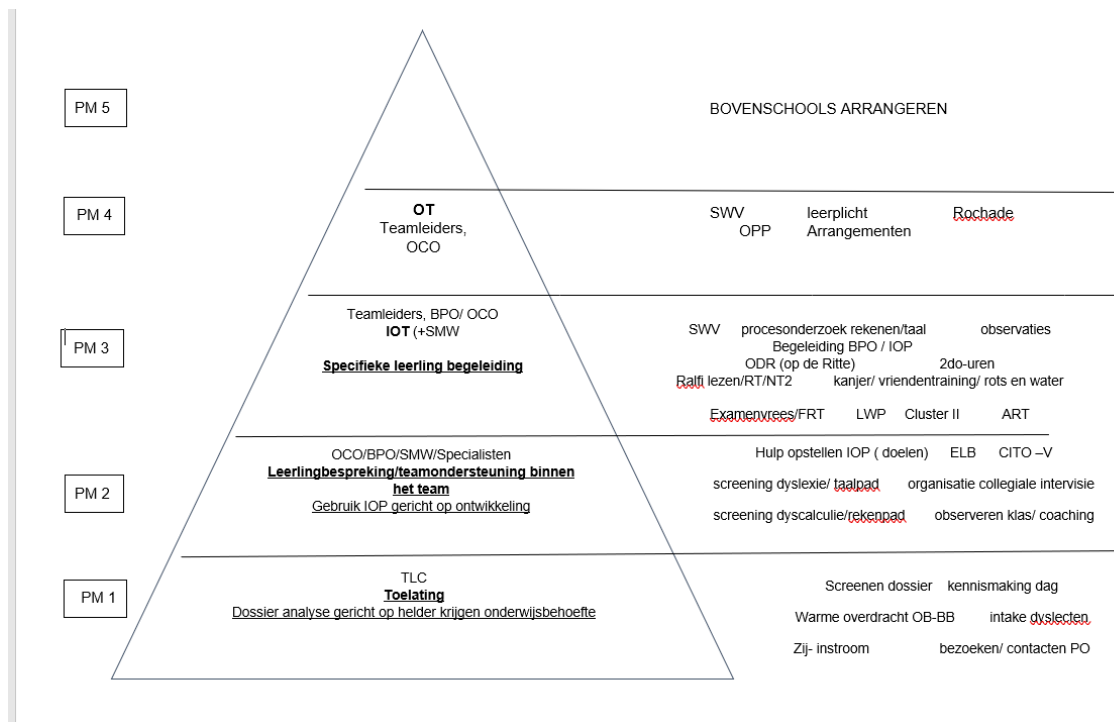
PM 5

BOVENSCHOOLS ARRANGEREN

PM 4

OT
Teamleiders,
OCO

SWV leerplicht Rochade
OPP Arrangementen

PM 3

Teamleiders, BPO/ OCO
IOT (+SMW

Specifieke leerling begeleiding

SWV procesonderzoek rekenen/taal observaties
Begeleiding BPO / IOP
ODR (op de Ritte) 2do-uren
Ralfi lezen/RT/NT2 kanjer/ vriendentraining/ rots en water

Examenvrees/FRT LWP Cluster II ART

PM 2

OCO/BPO/SMW/Specialisten
Leerlingbespreking/teamondersteuning binnen het team
Gebruik IOP gericht op ontwikkeling

Hulp opstellen IOP ( doelen) ELB CITO –V

screening dyslexie/ taalpad organisatie collegiale intervisie

screening dyscalculie/rekenpad observeren klas/ coaching

PM 1

TLC
Toelating
Dossier analyse gericht op helder krijgen onderwijsbehoefte

Screenen dossier kennismaking dag

Warme overdracht OB-BB intake dyslecten

Zij- instroom bezoeken/ contacten PO